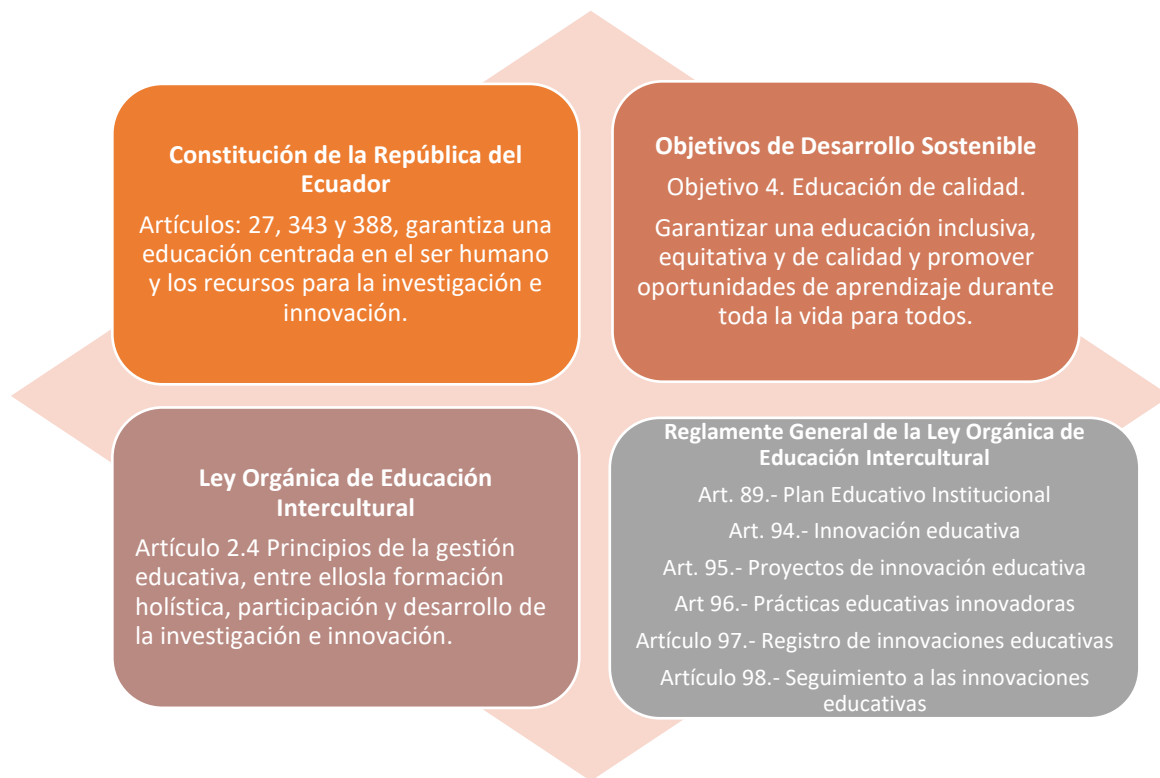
Constitución de la República del Ecuador

Artículos: 27, 343 y 388, garantiza una educación centrada en el ser humano y los recursos para la investigación e innovación.

Objetivos de Desarrollo Sostenible

Objetivo 4. Educación de calidad.

Garantizar una educación inclusiva, equitativa y de calidad y promover oportunidades de aprendizaje durante toda la vida para todos.

Ley Orgánica de Educación Intercultural

Artículo 2.4 Principios de la gestión educativa, entre ellosla formación holística, participación y desarrollo de la investigación e innovación.

Reglamente General de la Ley Orgánica de Educación Intercultural

Art. 89.- Plan Educativo Institucional

Art. 94.- Innovación educativa

Art. 95.- Proyectos de innovación educativa

Art 96.- Prácticas educativas innovadoras

Artículo 97.- Registro de innovaciones educativas

Artículo 98.- Seguimiento a las innovaciones educativas